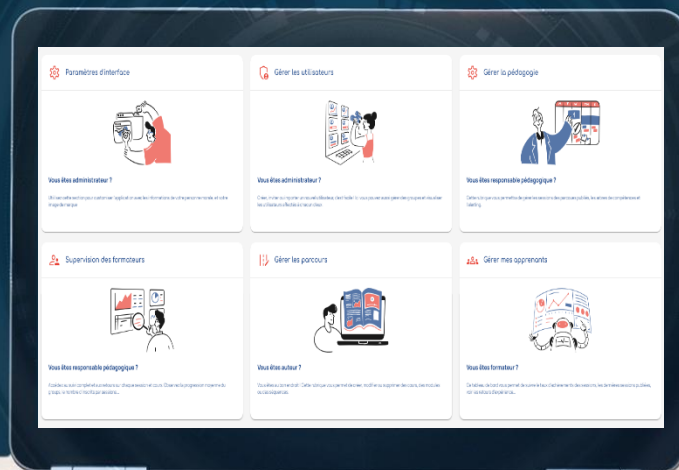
Paramètres d'interface

Vous êtes administrateur ?

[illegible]

Gérer les utilisateurs

Vous êtes administrateur ?

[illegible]

Gérer la pédagogie

Vous êtes responsable pédagogique ?

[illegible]

Supervision des formateurs

Vous êtes responsable pédagogique ?

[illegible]

Gérer les parcours

Vous êtes auteur ?

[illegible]

Gérer mes apprenants

Vous êtes formateur ?

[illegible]